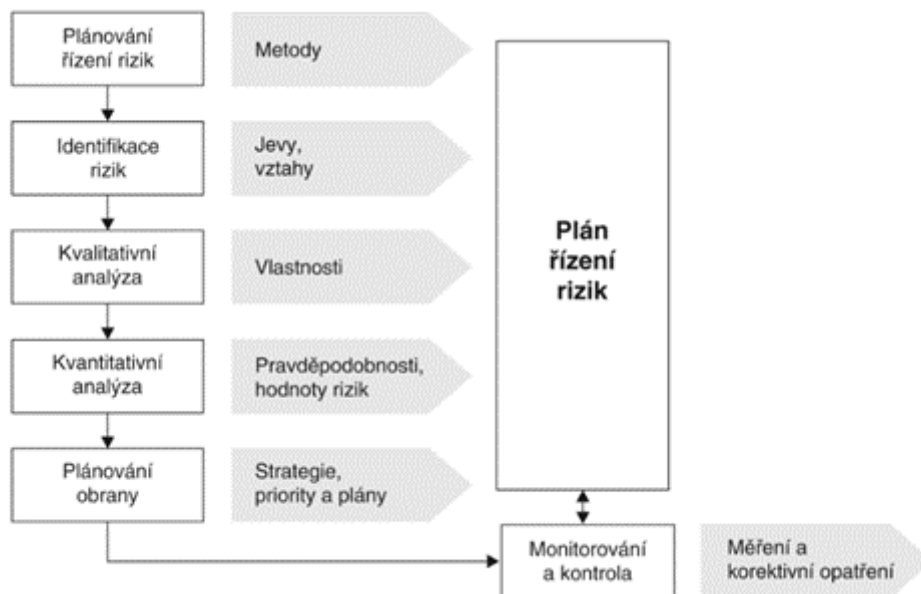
Plánování řízení rizik

Metody

Identifikace rizik

Jevy, vztahy

Kvalitativní analýza

Vlastnosti

Kvantitativní analýza

Pravděpodobnosti, hodnoty rizik

Plánování obrany

Strategie, priority a plány

Plán řízení rizik

Monitorování a kontrola

Měření a korektivní opatření